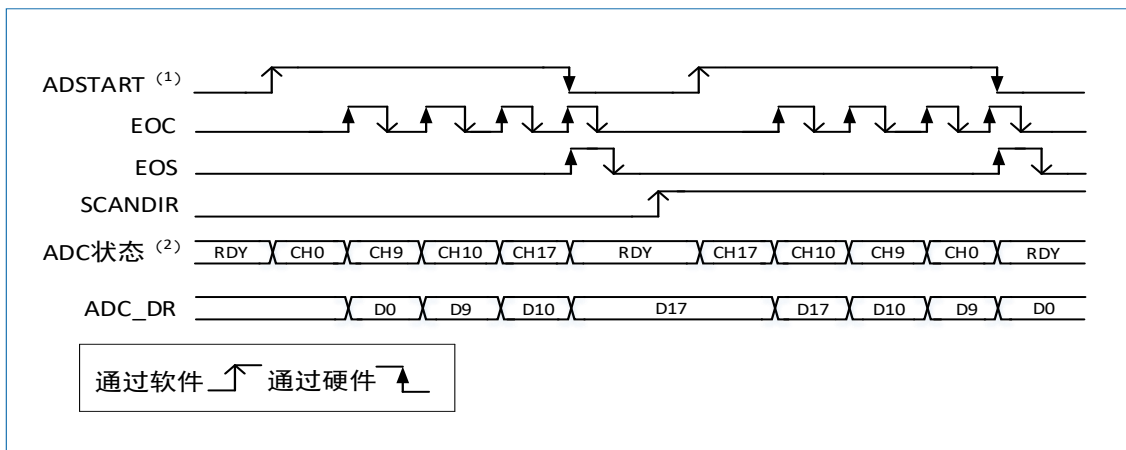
ADSTART $^{(1)}$
EOC
EOS
SCANDIR
ADC状态 $^{(2)}$

| RDY | CH0 | CH9 | CH10 | CH17 | RDY | CH17 | CH10 | CH9 | CH0 | RDY |
|---|---|---|---|---|---|---|---|---|---|---|

ADC_DR

| D0 | D9 | D10 | D17 | D17 | D10 | D9 | D0 |
|---|---|---|---|---|---|---|---|

通过软件 通过硬件